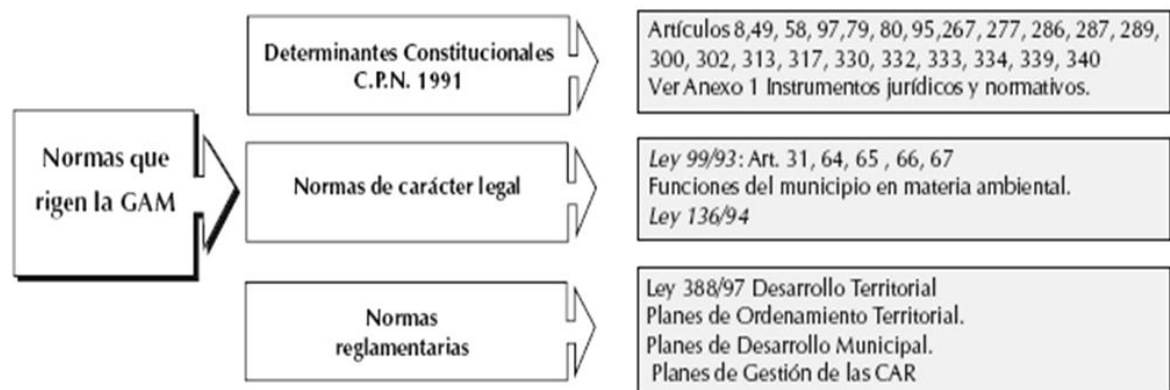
Normas que rigen la GAM

Determinantes Constitucionales C.P.N. 1991

Artículos 8,49, 58, 97,79, 80, 95,267, 277, 286, 287, 289, 300, 302, 313, 317, 330, 332, 333, 334, 339, 340
Ver Anexo 1 Instrumentos jurídicos y normativos.

Normas de carácter legal

Ley 99/93: Art. 31, 64, 65 , 66, 67
Funciones del municipio en materia ambiental.
Ley 136/94

Normas reglamentarias

Ley 388/97 Desarrollo Territorial
Planes de Ordenamiento Territorial.
Planes de Desarrollo Municipal.
Planes de Gestión de las CAR